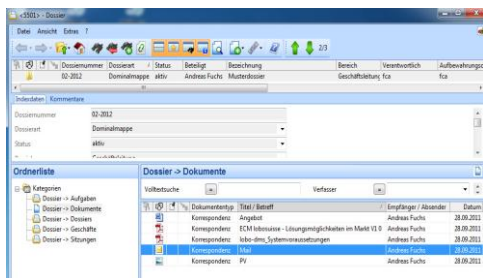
<5501> - Dossier

Datei Ansicht Extras ?

2/3

| Dossiernummer | Dossierart | Status | Beteiligt | Bezeichnung | Bereich | Verantwortlich | Aufbewahrungs |
|---|---|---|---|---|---|---|---|
| 02-2012 | Dominalmappe | aktiv | Andreas Fuchs | Musterdossier | Geschäftsleitung | fca | fca |

Indexdaten Kommentare

Dossiernummer 02-2012

Dossierart Dominalmappe

Status aktiv

Ordnerliste

Kategorien
Dossier -> Aufgaben
Dossier -> Dokumente
Dossier -> Dossiers
Dossier -> Geschäfte
Dossier -> Sitzungen

Dossier -> Dokumente

Volltextsuche

Verfasser

| Dokumententyp | Titel / Betreff | Empfänger / Absender | Datum |
|---|---|---|---|
| Korrespondenz | Angebot | Andreas Fuchs | 28.09.2011 |
| Korrespondenz | ECM lobosuisse - Lösungsmöglichkeiten im Markt V1.0 | Andreas Fuchs | 28.09.2011 |
| Korrespondenz | lobo-dms_Systemvoraussetzungen | Andreas Fuchs | 28.09.2011 |
| Korrespondenz | Mail | Andreas Fuchs | 28.09.2011 |
| Korrespondenz | PV | Andreas Fuchs | 28.09.2011 |